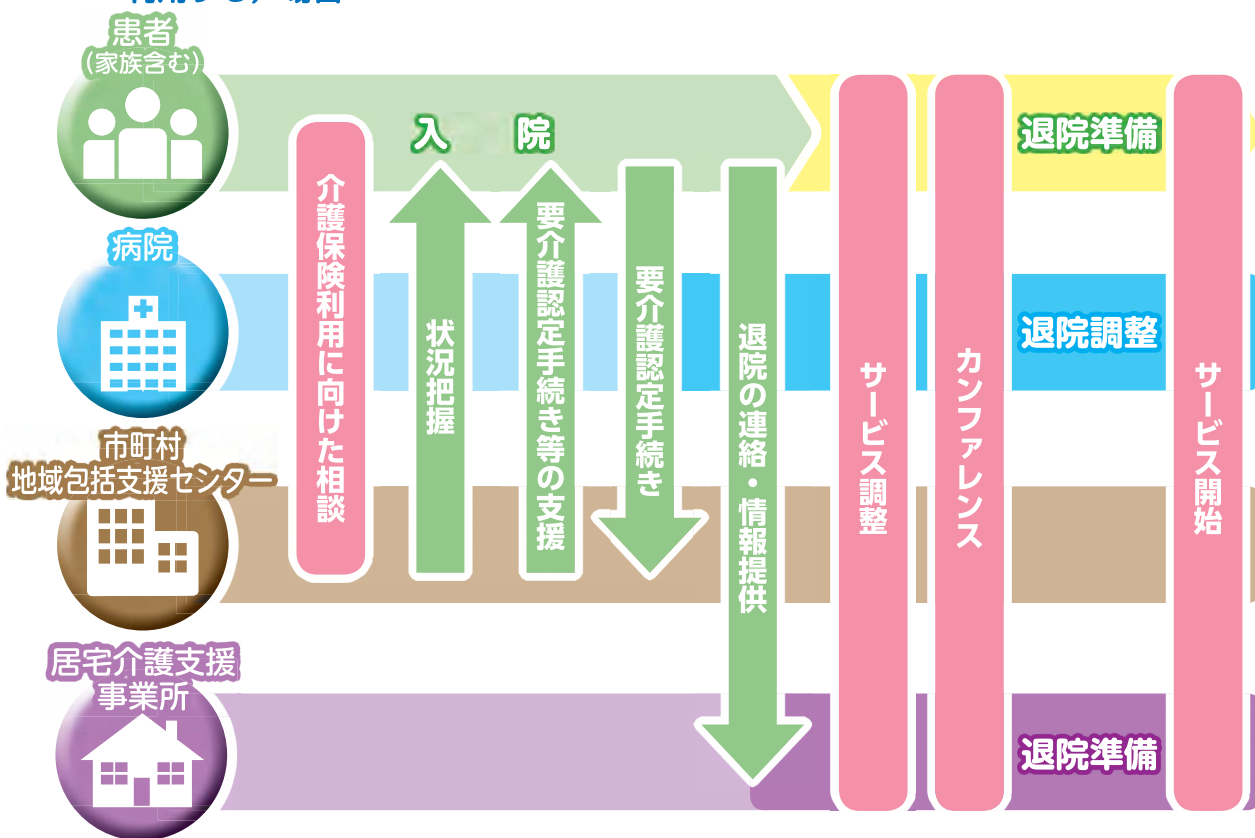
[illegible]

患者
（家族含む）

病院

市町村
地域包括支援センター

居宅介護支援
事業所

入院

介護保険利用に向けた相談

状況把握

要介護認定手続き等の支援

要介護認定手続き

退院の連絡・情報提供

サービス調整

カンファレンス

退院準備

退院調整

退院準備

サービス開始